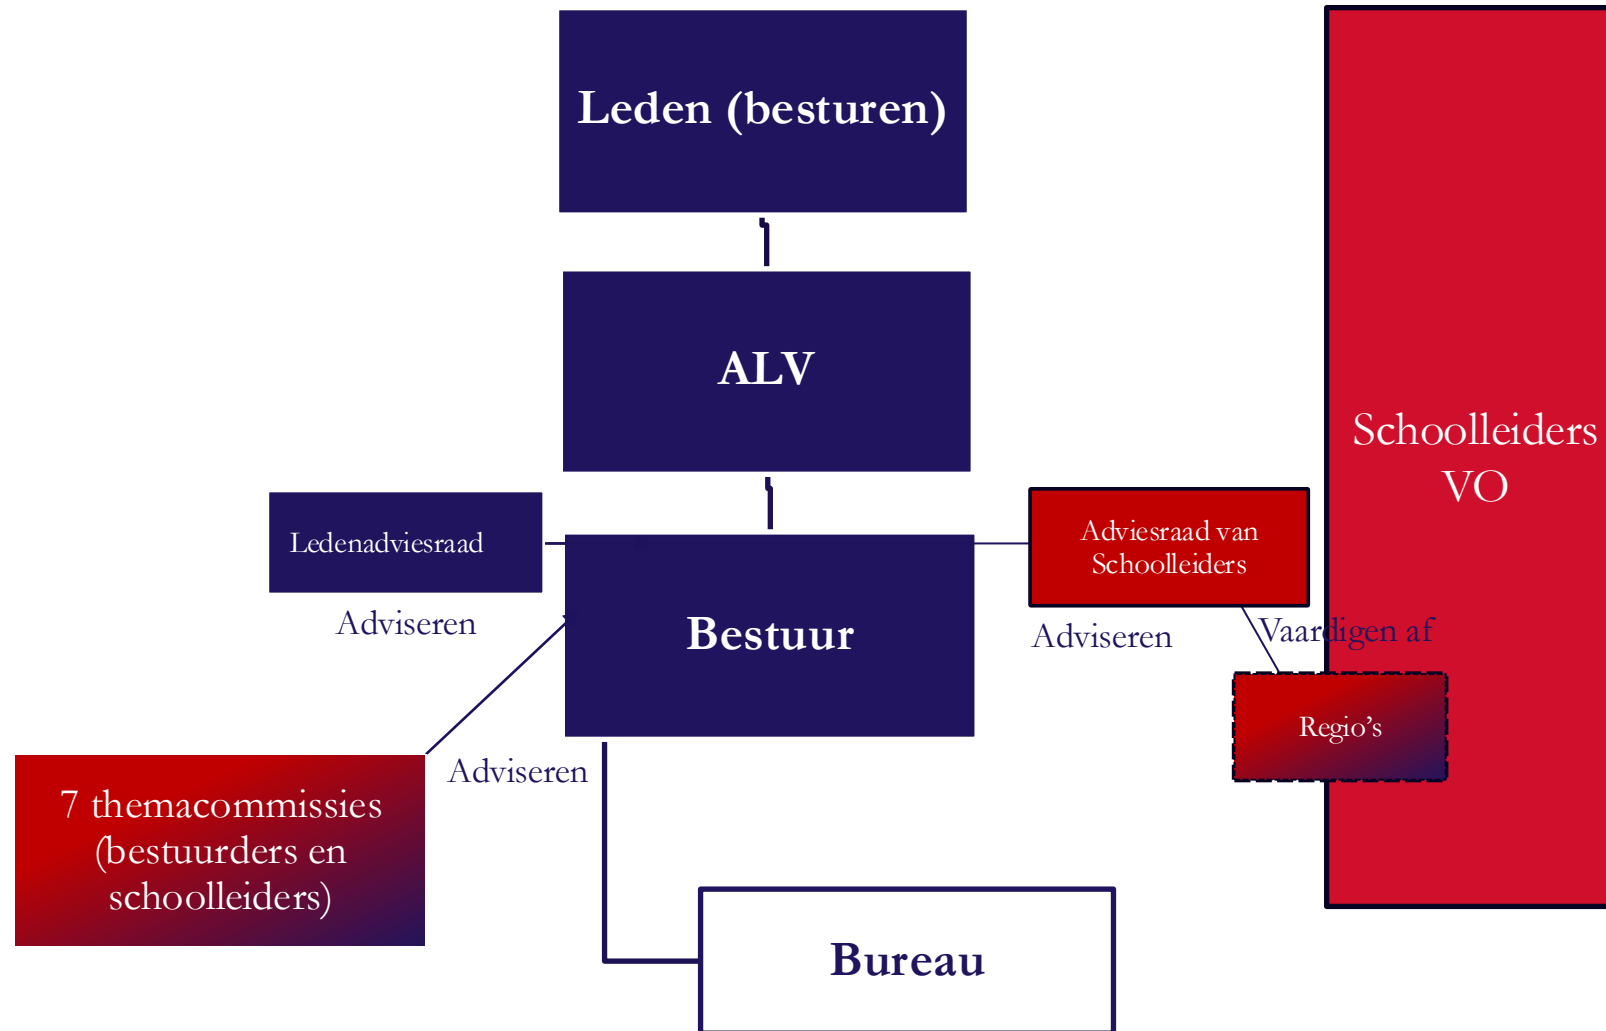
Leden (besturen)

ALV

Ledenadviesraad

Adviseren

Bestuur

Adviesraad van Schoolleiders

Adviseren

Vaardigen af

Schoolleiders VO

Regio’s

7 themacommissies (bestuurders en schoolleiders)

Adviseren

Bureau